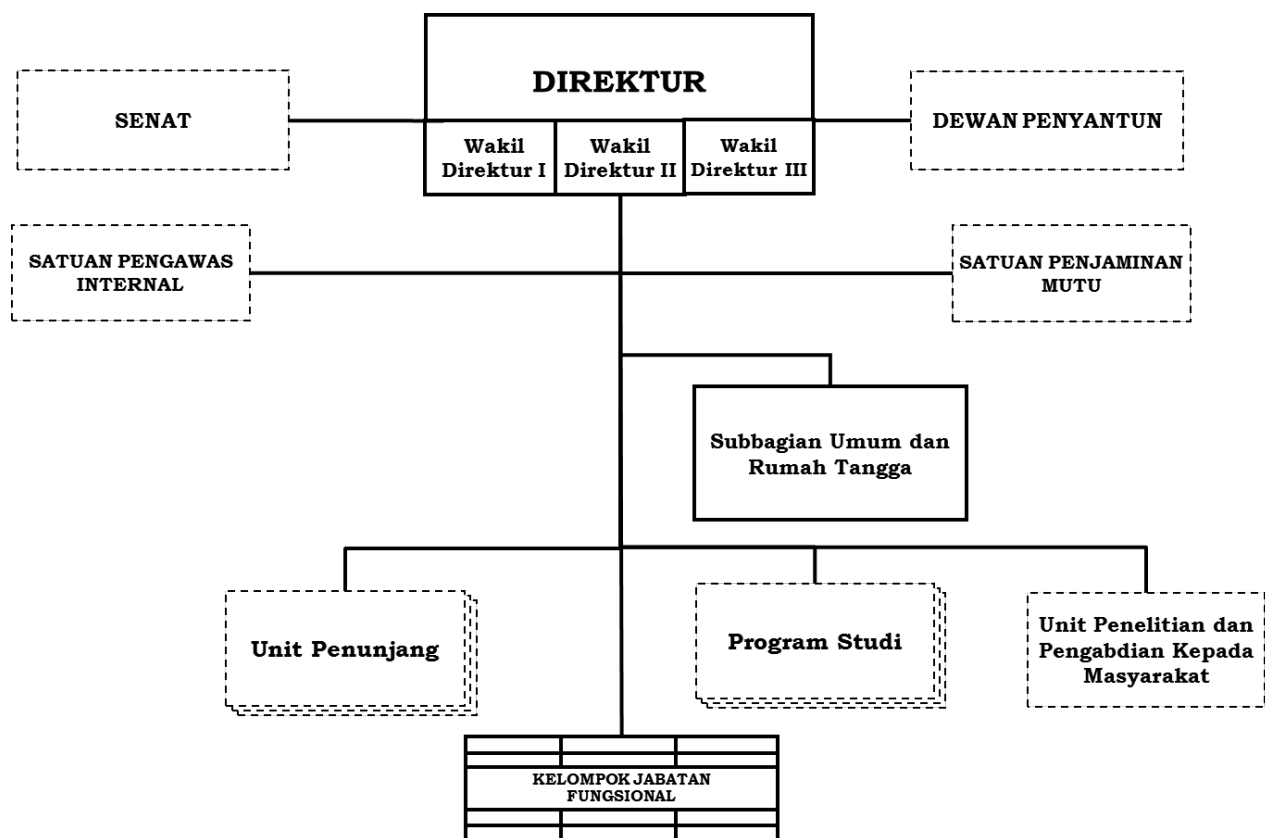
DIREKTUR

SENAT

Wakil Direktur I

Wakil Direktur II

Wakil Direktur III

DEWAN PENYANTUN

SATUAN PENGAWAS INTERNAL

SATUAN PENJAMINAN MUTU

Subbagian Umum dan Rumah Tangga

Unit Penunjang

Program Studi

Unit Penelitian dan Pengabdian Kepada Masyarakat

KELOMPOK JABATAN FUNGSIONAL